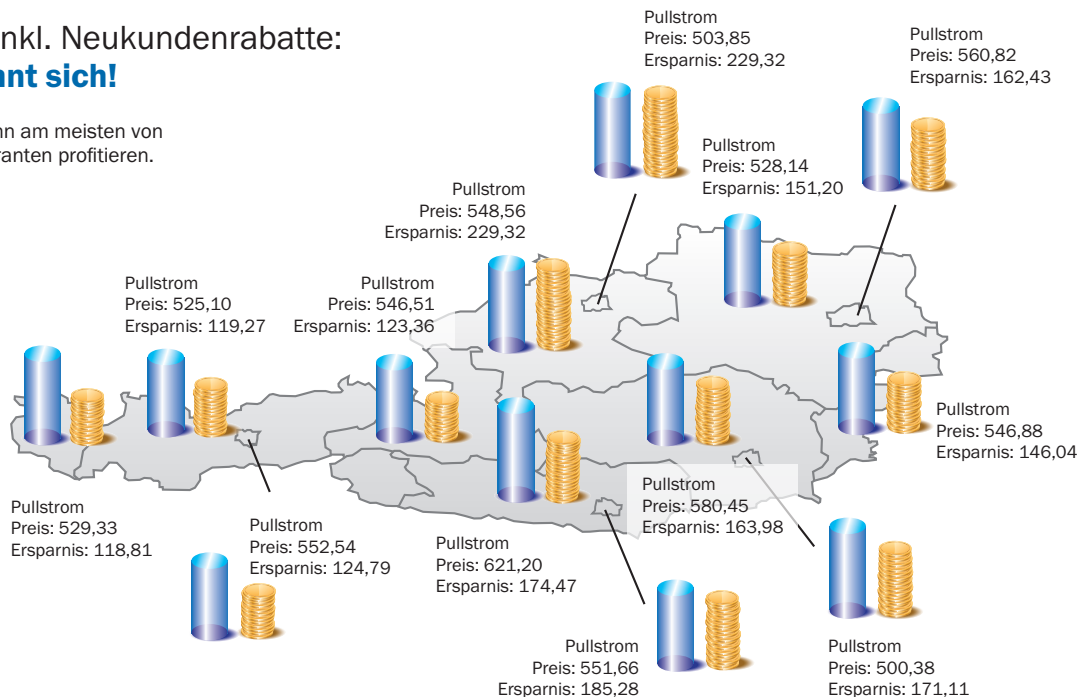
nkl. Neukundenrabatte:
nt sich!

nn am meisten von
ranten profitieren.

Pullstrom
Preis: 503,85
Ersparnis: 229,32

Pullstrom
Preis: 560,82
Ersparnis: 162,43

Pullstrom
Preis: 528,14
Ersparnis: 151,20

Pullstrom
Preis: 548,56
Ersparnis: 229,32

Pullstrom
Preis: 525,10
Ersparnis: 119,27

Pullstrom
Preis: 546,51
Ersparnis: 123,36

Pullstrom
Preis: 546,88
Ersparnis: 146,04

Pullstrom
Preis: 529,33
Ersparnis: 118,81

Pullstrom
Preis: 552,54
Ersparnis: 124,79

Pullstrom
Preis: 580,45
Ersparnis: 163,98

Pullstrom
Preis: 621,20
Ersparnis: 174,47

Pullstrom
Preis: 551,66
Ersparnis: 185,28

Pullstrom
Preis: 500,38
Ersparnis: 171,11